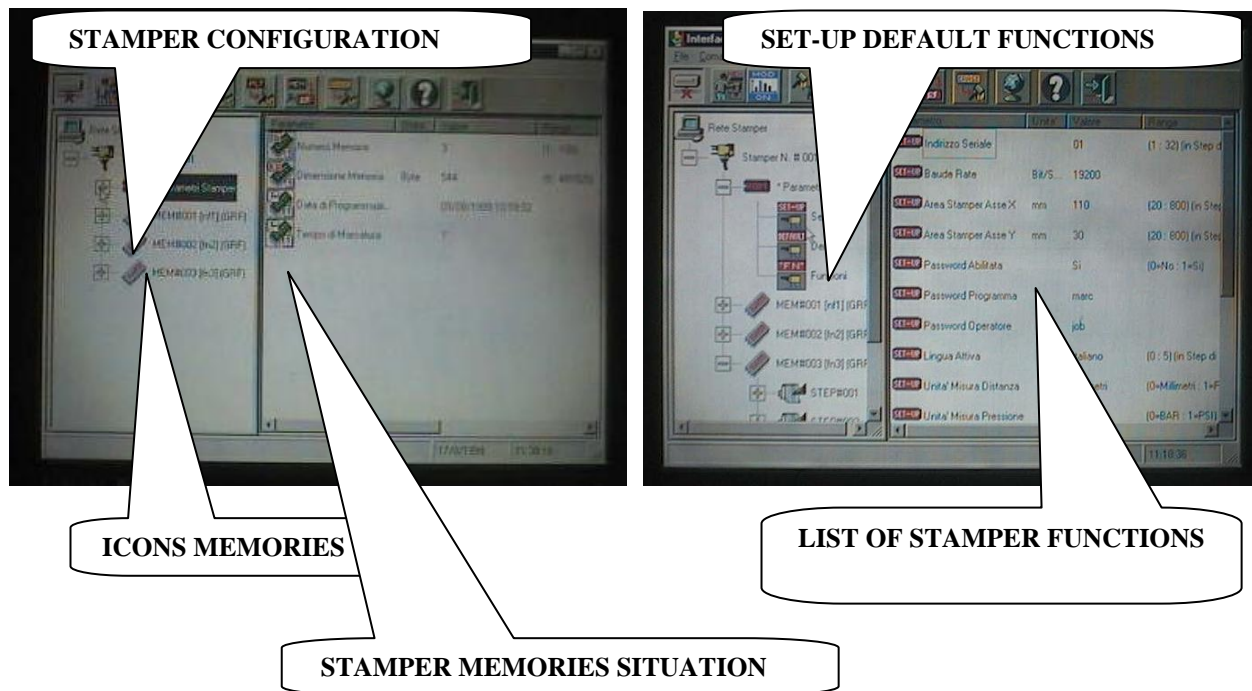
STAMPER CONFIGURATION

SET-UP DEFAULT FUNCTIONS

Rete Stamper

Parametri Stamper

MEM#001 [rif1] [GRF]

MEM#002 [rif2] [GRF]

MEM#003 [rif3] [GRF]

Numero Memorie 3

Dimensione Memoria Byte 544

Data di Programmazione 05/08/1999 10:19:52

Tempo di Marcatura

Interfa

File

Rete Stamper

Stamper N. # 001

* Parametri

SET-UP

DEFAULT

Funzioni

MEM#001 [rif1] [GRF

MEM#002 [rif2] [GRF

MEM#003 [rif3] [GRF

STEP#001

| | Unita' | Valore | Range |
|---|---|---|---|
| SET-UP Indirizzo Seriale | | 01 | (1 : 32) [in Step di |
| SET-UP Baude Rate | Bit/S... | 19200 | |
| SET-UP Area Stamper Asse X | mm | 110 | (20 : 800) [in Step |
| SET-UP Area Stamper Asse Y | mm | 30 | (20 : 800) [in Step |
| SET-UP Password Abilitata | | Si | (0=No : 1=Si) |
| SET-UP Password Programma | | marc | |
| SET-UP Password Operatore | | job | |
| SET-UP Lingua Attiva | | Italiano | (0 : 5) [in Step di |
| SET-UP Unita' Misura Distanza | | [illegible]etri | (0=Millimetri : 1=F |
| SET-UP Unita' Misura Pressione | | | (0=BAR : 1=PSI) |

11:10:36

ICONS MEMORIES

LIST OF STAMPER FUNCTIONS

STAMPER MEMORIES SITUATION